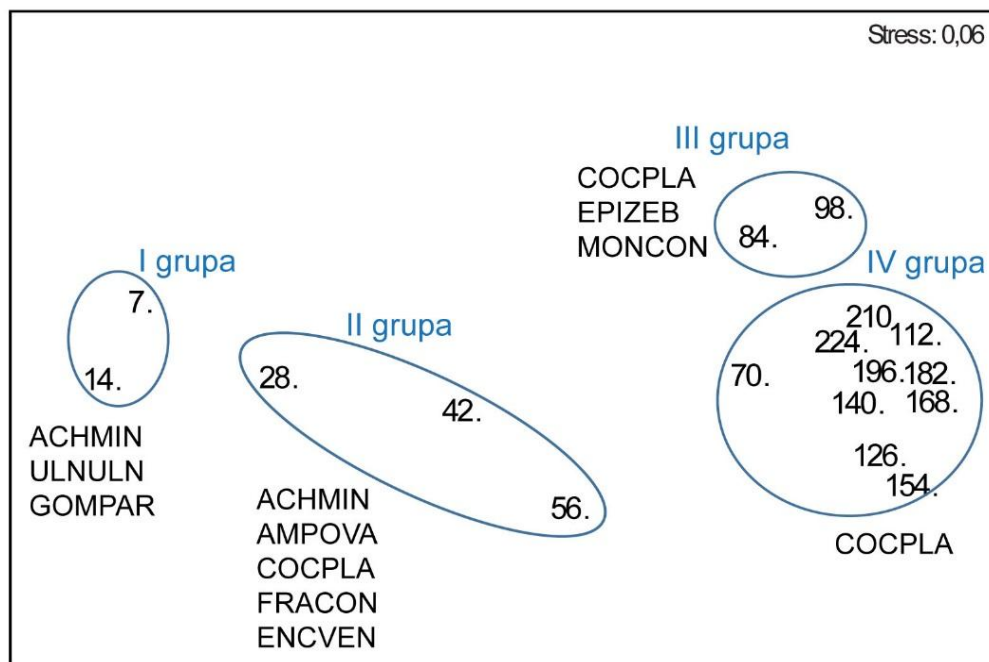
Stress: 0,06

III grupa

COCPLA
EPIZEB
MONCON

98.
84.

I grupa

IV grupa

7.
14.

II grupa

28.
42.
56.

210.
224.
112.
70.
196.
182.
140.
168.
126.
154.

ACHMIN
ULNULN
GOMPAR

ACHMIN
AMPOVA
COCPLA
FRACON
ENCVEN

COCPLA